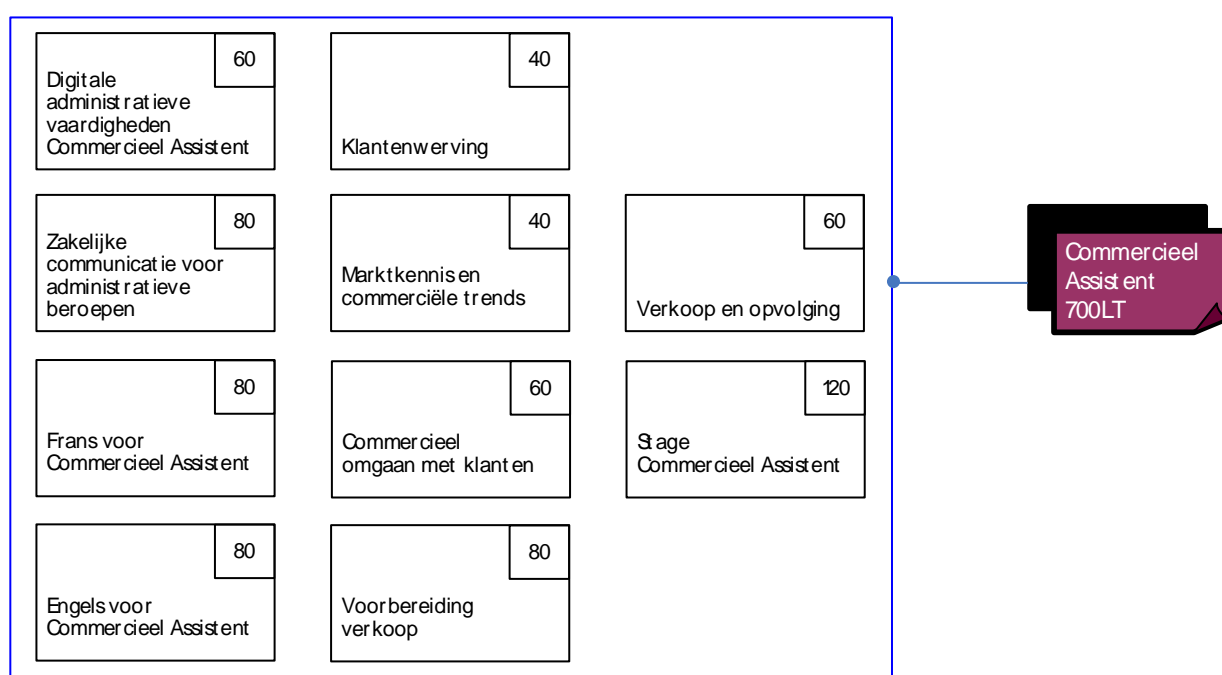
60
Digitale administratieve vaardigheden Commercieel Assistent

40
Klantenwerving

80
Zakelijke communicatie voor administratieve beroepen

40
Marktkennis en commerciële trends

60
Verkoop en opvolging

80
Frans voor Commercieel Assistent

60
Commercieel omgaan met klanten

120
Stage Commercieel Assistent

80
Engels voor Commercieel Assistent

80
Voorbereiding verkoop

Commercieel Assistent 700LT